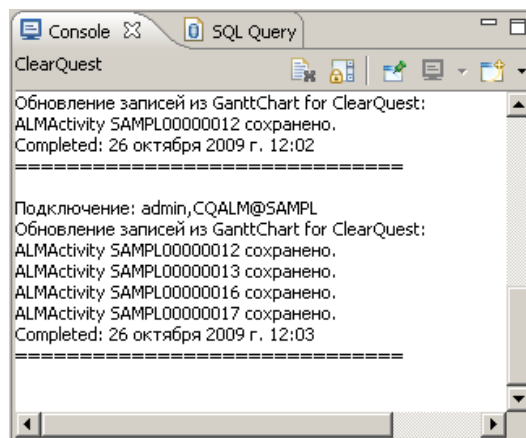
Console ☒ SQL Query

ClearQuest

Обновление записей из GanttChart for ClearQuest:
ALMActivity SAMPL00000012 сохранено.
Completed: 26 октября 2009 г. 12:02
==============================

Подключение: admin,CQALM@SAMPL
Обновление записей из GanttChart for ClearQuest:
ALMActivity SAMPL00000012 сохранено.
ALMActivity SAMPL00000013 сохранено.
ALMActivity SAMPL00000016 сохранено.
ALMActivity SAMPL00000017 сохранено.
Completed: 26 октября 2009 г. 12:03
==============================